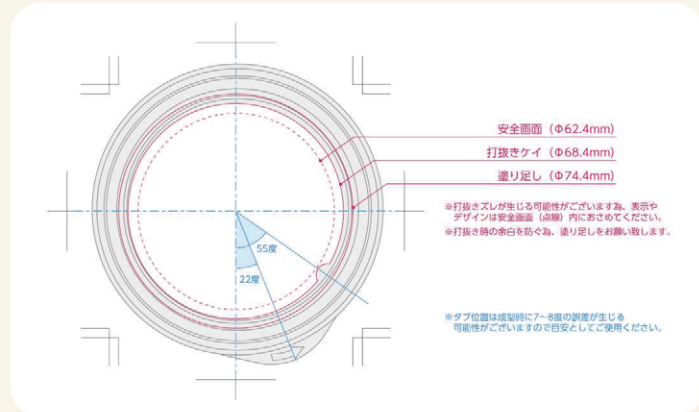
安全画面（Φ62.4mm）

打抜きケイ（Φ68.4mm）

塗り足し（Φ74.4mm）

※打抜きズレが生じる可能性がございます為、表示やデザインは安全画面（点線）内におさめてください。

※打抜き時の余白を防ぐ為、塗り足しをお願い致します。

55度

22度

※タブ位置は成型時に7～8度の誤差が生じる可能性がございますので目安としてご使用ください。